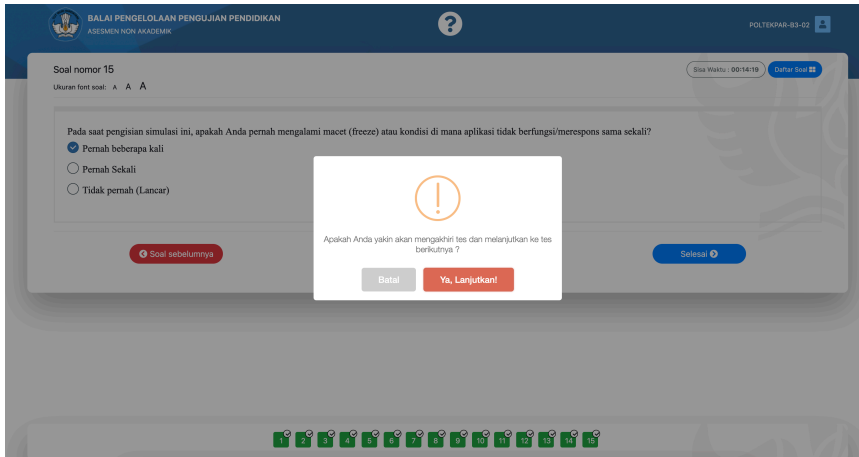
BALAI PENGELOLAAN PENGUJIAN PENDIDIKAN
ASESMEN NON AKADEMIK

POLTEKPAR-B3-02

Soal nomor 15
Ukuran font soal: A A A

Sisa Waktu : 00:14:10
Daftar Soal

Pada saat pengisian simulasi ini, apakah Anda pernah mengalami macet (freeze) atau kondisi di mana aplikasi tidak berfungsi/merespons sama sekali?

Pernah beberapa kali
Pernah Sekali
Tidak pernah (Lancar)

Soal sebelumnya
Selesai

!
Apakah Anda yakin akan mengakhiri tes dan melanjutkan ke tes berikutnya ?
Batal
Ya, Lanjutkan!

1 2 3 4 5 6 7 8 9 10 11 12 13 14 15